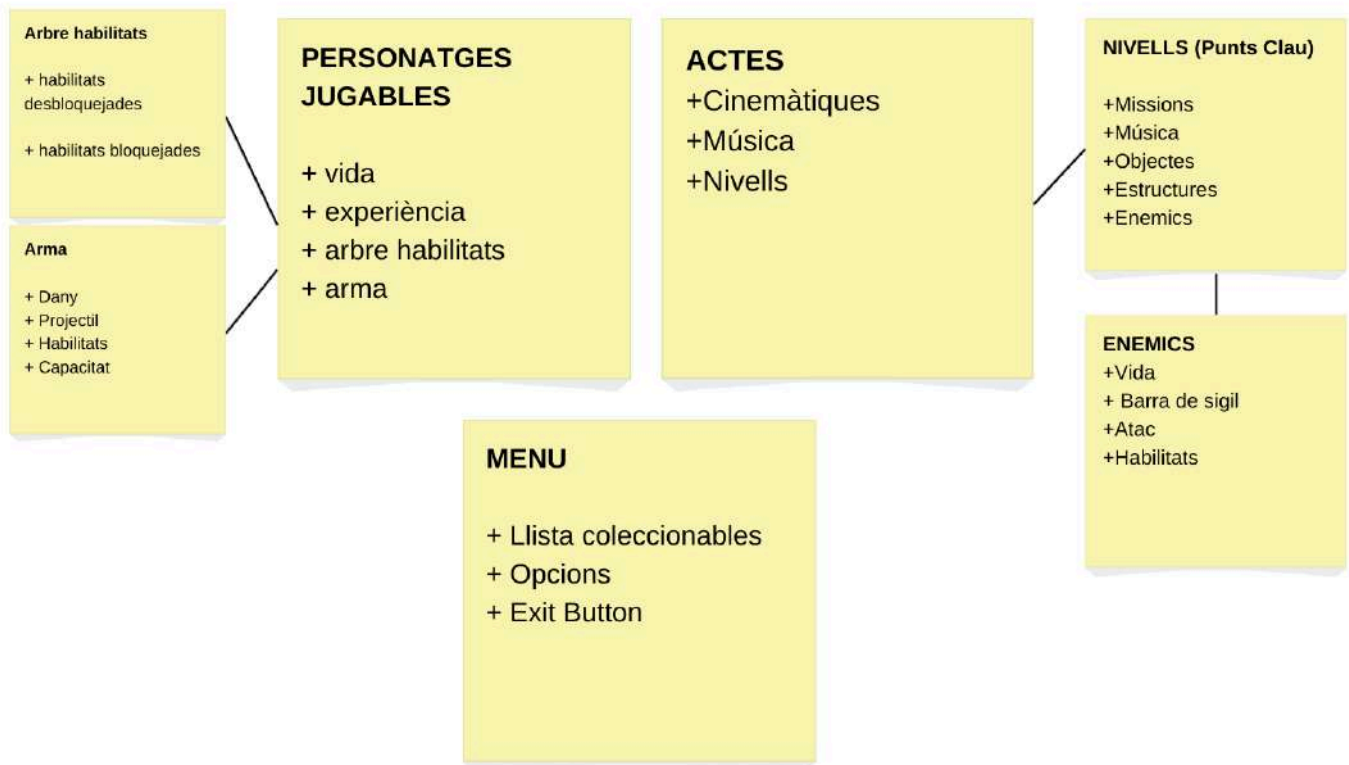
**Arbre habilitats**

+ habilitats desbloquejades

+ habilitats bloquejades

**Arma**

+ Dany
+ Projectil
+ Habilitats
+ Capacitat

**PERSONATGES JUGABLES**

+ vida
+ experiència
+ arbre habilitats
+ arma

**ACTES**
+Cinemàtiques
+Música
+Nivells

**NIVELLS (Punts Clau)**

+Missions
+Música
+Objectes
+Estructures
+Enemics

**ENEMICS**
+Vida
+ Barra de sigil
+Atac
+Habilitats

**MENU**

+ Llista coleccionables
+ Opcions
+ Exit Button